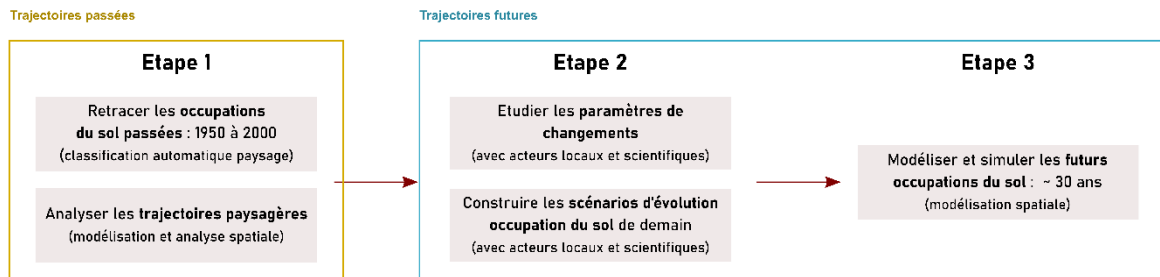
Trajectoires passées

Etape 1

Retracer les occupations du sol passées : 1950 à 2000
(classification automatique paysage)

Analyser les trajectoires paysagères
(modélisation et analyse spatiale)

Trajectoires futures

Etape 2

Etudier les paramètres de changements
(avec acteurs locaux et scientifiques)

Construire les scénarios d'évolution occupation du sol de demain
(avec acteurs locaux et scientifiques)

Etape 3

Modéliser et simuler les futurs occupations du sol : ~ 30 ans
(modélisation spatiale)